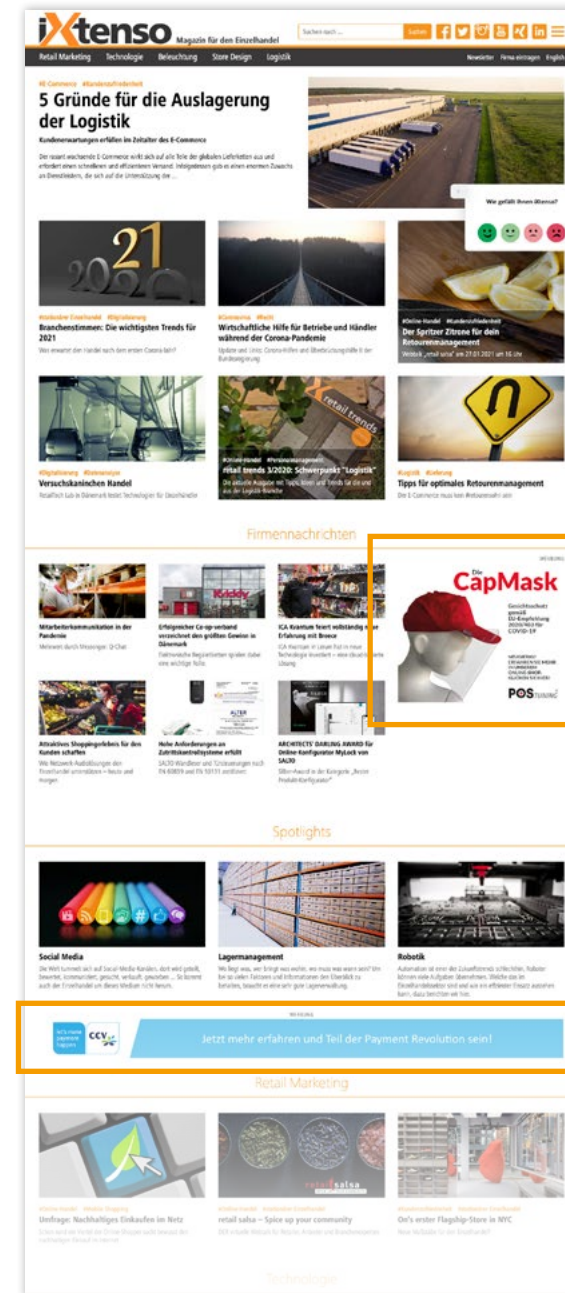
iXtenso Magazin für den Einzelhandel

Suchen nach ... Suchen

Retail Marketing Technologie Beleuchtung Store Design Logistik

Newsletter Firma eintragen English

#E-Commerce #Kundenzufriedenheit

5 Gründe für die Auslagerung der Logistik

Kundenerwartungen erfüllen im Zeitalter des E-Commerce

Der rasant wachsende E-Commerce wirkt sich auf alle Teile der globalen Lieferketten aus und erfordert einen schnelleren und effizienteren Versand. Infolgedessen gab es einen enormen Zuwachs an Dienstleistern, die sich auf die Unterstützung der ...

Wie gefällt Ihnen iXtenso?

2021 2020

#stationärer Einzelhandel #Digitalisierung

Branchenstimmen: Die wichtigsten Trends für 2021

Was erwartet der Handel nach dem ersten Corona-Jahr?

#Coronavirus #Recht

Wirtschaftliche Hilfe für Betriebe und Händler während der Corona-Pandemie

Updates und Links: Corona-Hilfen und Überbrückungshilfe II der Bundesregierung

#Online-Handel #Kundenzufriedenheit

Der Spritzer Zitrone für dein Retourenmanagement

Webtalk „retail salsa" am 27.01.2021 um 16 Uhr

#Digitalisierung #Datenanalyse

Versuchskaninchen Handel

Retaillab Lab in Dänemark testet Technologien für Einzelhändler

retail trends

#Online-Handel #Personalmanagement

retail trends 3/2020: Schwerpunkt "Logistik"

Die aktuelle Ausgabe mit Tipps, News und Trends für die und aus der Logistik-Branche

#Logistik #Lieferung

Tipps für optimales Retourenmanagement

Der E-Commerce muss kein Retourenwahn sein

Firmennachrichten

Mitarbeiterkommunikation in der Pandemie

Mehrwert durch Messenger: Q-Chat

Erfolgreicher Co-op-verband verzeichnet den größten Gewinn in Dänemark

Elektronische Regaletiketten spielen dabei eine wichtige Rolle

ICA Kvantum feiert vollständig neue Erfahrung mit Broece

ICA Kvantum in Leksen hat in neue Technologie investiert – eine cloud-basierte Lösung

Attraktives Shoppingerlebnis für den Kunden schaffen

Wie Netzwerk-Auslösungen den Einzelhandel unterstützen – heute und morgen

Hohe Anforderungen an Zutrittskontrollsysteme erfüllt

SALTO Wandleser und Türsteuerungen nach EN 60839 und EN 50131 zertifiziert

ARCHITECTS' DARLING AWARD für Online-Konfigurator MyLock von SALTO

Silber-Award in der Kategorie „Beste Produkt-Konfiguratoren"

WERBUNG

Die CapMask

Gesichtsschutz gemäß EU-Empfehlung 2020/403 für COVID-19

POS TUNING

Spotlights

Social Media

Die Welt tummelt sich auf Social-Media-Kanälen, dort wird geteilt, bewertet, kommentiert, gesucht, verkauft, gewünscht ... So kommt auch der Einzelhandel um diesen Medien nicht herum.

Lagermanagement

Wo liegt was, wer bringt was wohin, wo muss was wann sein? Um bei so vielen Faktoren und Informationen den Überblick zu behalten, braucht es eine sehr gute Lagerverwaltung.

Robotik

Automation ist eine der Zukunftstrends schlechthin. Roboter können viele Aufgaben übernehmen. Welche das im Einzelhandelssektor sind und was ein effizienter Einsatz ausmachen kann, dazu berichten wir hier.

WERBUNG

let's make payment happen CCV

Jetzt mehr erfahren und Teil der Payment Revolution sein!

Retail Marketing

#Online-Handel #Nachhaltiges Shopping

Umfrage: Nachhaltiges Einkaufen im Netz

retail salsa

#Online-Handel #stationärer Einzelhandel

retail salsa – Spice up your community

#Ladeneinrichtung #stationärer Einzelhandel

On's erster Flagship-Store in NYC

Technologie